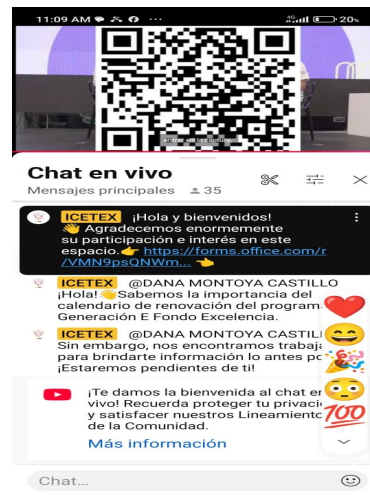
11:09 AM ... 20%

Chat en vivo
Mensajes principales 35

ICETEX ¡Hola y bienvenidos! Agradecemos enormemente su participación e interés en este espacio. https://forms.office.com/r/VMN9psQNWm...

ICETEX @DANA MONTOYA CASTILLO ¡Hola! Sabemos la importancia del calendario de renovación del programa Generación E Fondo Excelencia.

ICETEX @DANA MONTOYA CASTILL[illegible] Sin embargo, nos encontramos trabaja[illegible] para brindarte información lo antes po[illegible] ¡Estaremos pendientes de ti!

¡Te damos la bienvenida al chat en vivo! Recuerda proteger tu privacid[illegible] y satisfacer nuestros Lineamient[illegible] de la Comunidad.
Más información

Chat...